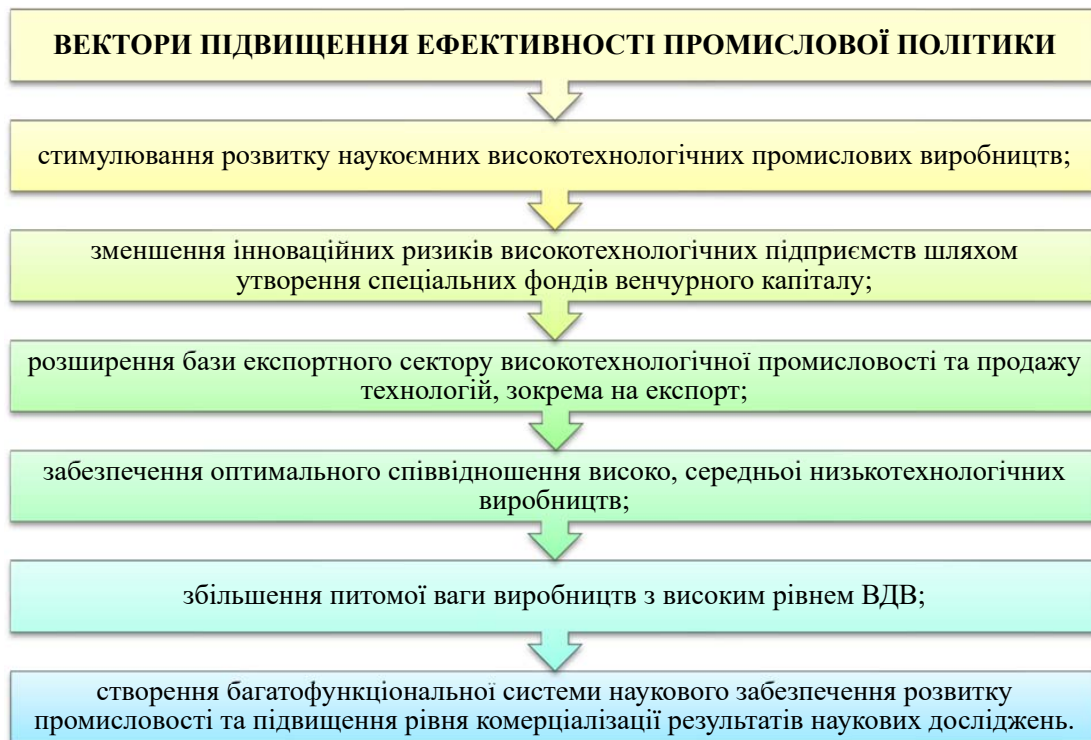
ВЕКТОРИ ПІДВИЩЕННЯ ЕФЕКТИВНОСТІ ПРОМИСЛОВОЇ ПОЛІТИКИ

стимулювання розвитку наукоємних високотехнологічних промислових виробництв;

зменшення інноваційних ризиків високотехнологічних підприємств шляхом утворення спеціальних фондів венчурного капіталу;

розширення бази експортного сектору високотехнологічної промисловості та продажу технологій, зокрема на експорт;

забезпечення оптимального співвідношення високо, середньоі низькотехнологічних виробництв;

збільшення питомої ваги виробництв з високим рівнем ВДВ;

створення багатофункціональної системи наукового забезпечення розвитку промисловості та підвищення рівня комерціалізації результатів наукових досліджень.